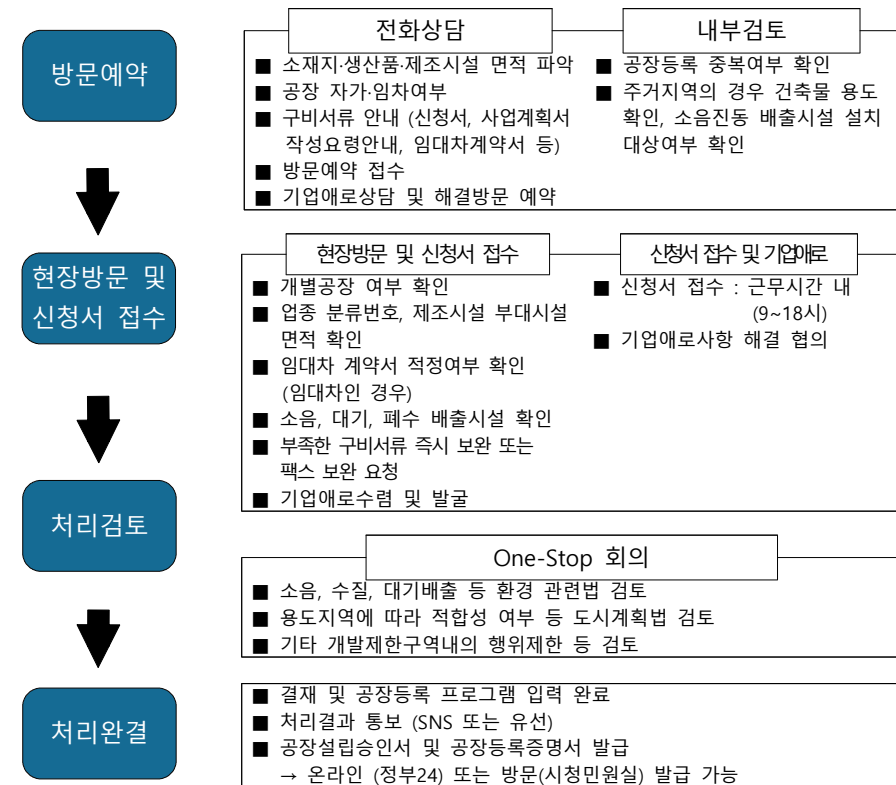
방문예약

전화상담

■ 소재지·생산품·제조시설 면적 파악
■ 공장 자가·임차여부
■ 구비서류 안내 (신청서, 사업계획서 작성요령안내, 임대차계약서 등)
■ 방문예약 접수
■ 기업애로상담 및 해결방문 예약

내부검토

■ 공장등록 중복여부 확인
■ 주거지역의 경우 건축물 용도 확인, 소음진동 배출시설 설치 대상여부 확인

현장방문 및 신청서 접수

현장방문 및 신청서 접수

■ 개별공장 여부 확인
■ 업종 분류번호, 제조시설 부대시설 면적 확인
■ 임대차 계약서 적정여부 확인 (임대차인 경우)
■ 소음, 대기, 폐수 배출시설 확인
■ 부족한 구비서류 즉시 보완 또는 팩스 보완 요청
■ 기업애로수렴 및 발굴

신청서 접수 및 기업애로

■ 신청서 접수 : 근무시간 내 (9~18시)
■ 기업애로사항 해결 협의

처리검토

One-Stop 회의

■ 소음, 수질, 대기배출 등 환경 관련법 검토
■ 용도지역에 따라 적합성 여부 등 도시계획법 검토
■ 기타 개발제한구역내의 행위제한 등 검토

처리완결

■ 결재 및 공장등록 프로그램 입력 완료
■ 처리결과 통보 (SNS 또는 유선)
■ 공장설립승인서 및 공장등록증명서 발급
→ 온라인 (정부24) 또는 방문(시청민원실) 발급 가능